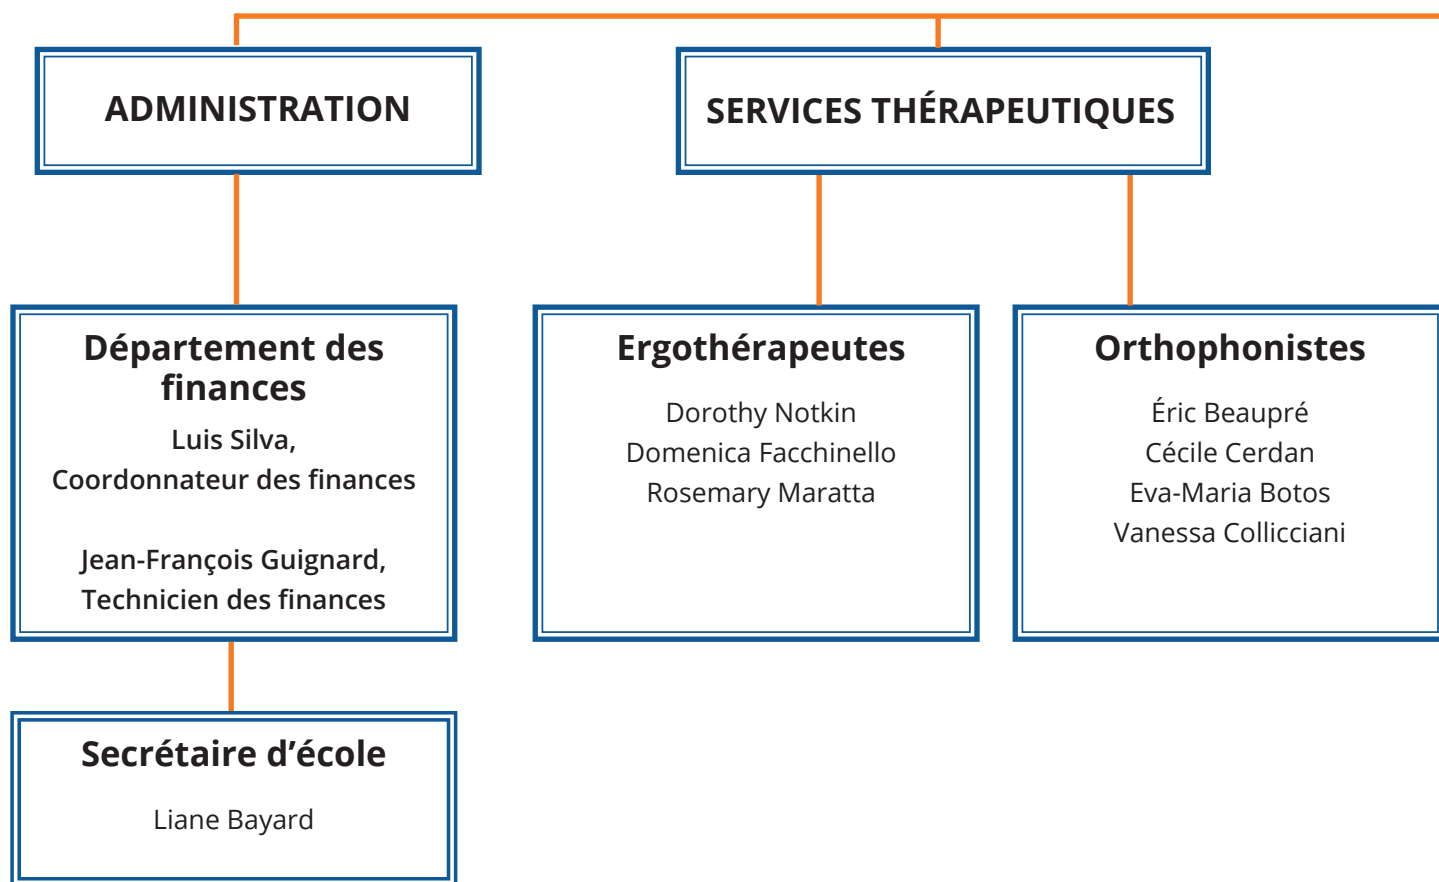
ADMINISTRATION

SERVICES THÉRAPEUTIQUES

Département des finances

Luis Silva, Coordonnateur des finances

Jean-François Guignard, Technicien des finances

Ergothérapeutes

Dorothy Notkin
Domenica Facchinello
Rosemary Maratta

Orthophonistes

Éric Beaupré
Cécile Cerdan
Eva-Maria Botos
Vanessa Collicciani

Secrétaire d'école

Liane Bayard